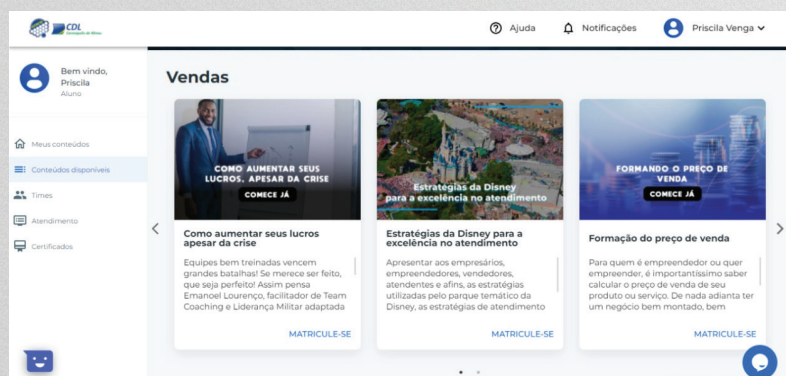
CDL
Formação do Varejo

Ajuda
Notificações
Priscila Venga

Bem vindo, Priscila
Aluno

Meus conteúdos
Conteúdos disponíveis
Times
Atendimento
Certificados

Vendas

COMO AUMENTAR SEUS LUCROS, APESAR DA CRISE
COMECE JÁ

Como aumentar seus lucros apesar da crise

Equipes bem treinadas vencem grandes batalhas! Se merece ser feito, que seja perfeito! Assim pensa Emanoel Lourenço, facilitador de Team Coaching e Liderança Militar adaptada

MATRICULE-SE

Estratégias da Disney para a excelência no atendimento

Estratégias da Disney para a excelência no atendimento

Apresentar aos empresários, empreendedores, vendedores, atendentes e afins, as estratégias utilizadas pelo parque temático da Disney, as estratégias de atendimento

MATRICULE-SE

FORMANDO O PREÇO DE VENDA
COMECE JÁ

Formação do preço de venda

Para quem é empreendedor ou quer empreender, é importantíssimo saber calcular o preço de venda de seu produto ou serviço. De nada adianta ter um negócio bem montado, bem

MATRICULE-SE